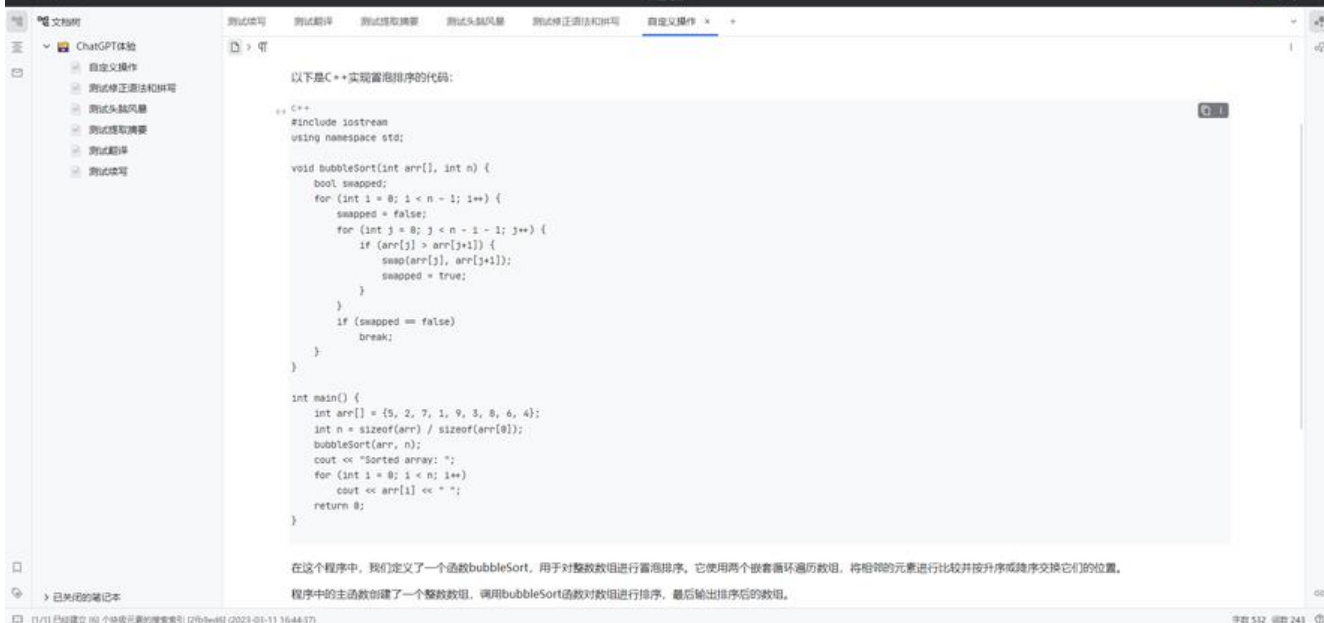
文档树
ChatGPT体验
自定义操作
测试修正语法和拼写
测试头脑风暴
测试提取摘要
测试翻译
测试续写

测试续写 测试翻译 测试提取摘要 测试头脑风暴 测试修正语法和拼写 自定义操作 × +

以下是C++实现冒泡排序的代码：

C++
#include iostream
using namespace std;

void bubbleSort(int arr[], int n) {
    bool swapped;
    for (int i = 0; i < n - 1; i++) {
        swapped = false;
        for (int j = 0; j < n - i - 1; j++) {
            if (arr[j] > arr[j+1]) {
                swap(arr[j], arr[j+1]);
                swapped = true;
            }
        }
        if (swapped == false)
            break;
    }
}

int main() {
    int arr[] = {5, 2, 7, 1, 9, 3, 8, 6, 4};
    int n = sizeof(arr) / sizeof(arr[0]);
    bubbleSort(arr, n);
    cout << "Sorted array: ";
    for (int i = 0; i < n; i++)
        cout << arr[i] << " ";
    return 0;
}

在这个程序中，我们定义了一个函数bubbleSort，用于对整数数组进行冒泡排序。它使用两个嵌套循环遍历数组，将相邻的元素进行比较并按升序或降序交换它们的位置。

程序中的主函数创建了一个整数数组，调用bubbleSort函数对数组进行排序，最后输出排序后的数组。

> 已关闭的笔记本

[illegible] (2023-03-11 16:44:37)

字数 532 词数 243